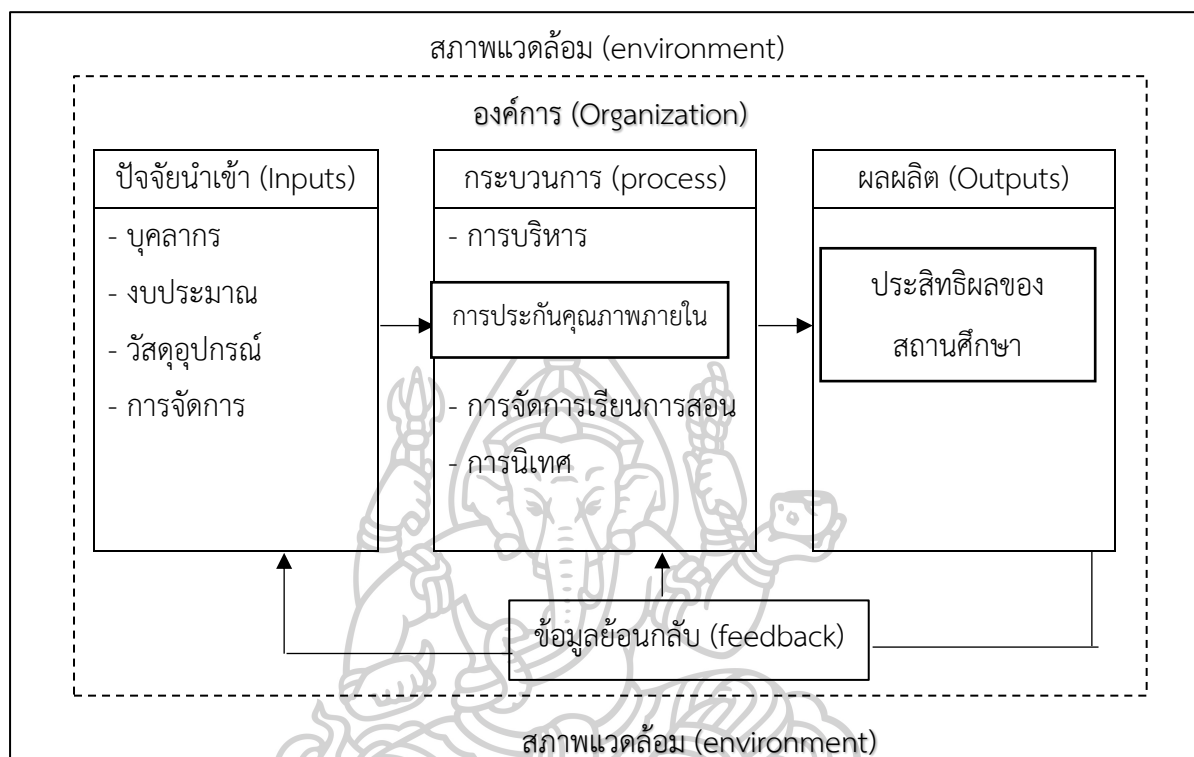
สภาพแวดล้อม (environment)

องค์การ (Organization)

ปัจจัยนำเข้า (Inputs)

- บุคลากร
- งบประมาณ
- วัสดุอุปกรณ์
- การจัดการ

กระบวนการ (process)

- การบริหาร

การประกันคุณภาพภายใน

- การจัดการเรียนการสอน
- การนิเทศ

ผลผลิต (Outputs)

ประสิทธิผลของสถานศึกษา

ข้อมูลย้อนกลับ (feedback)

สภาพแวดล้อม (environment)